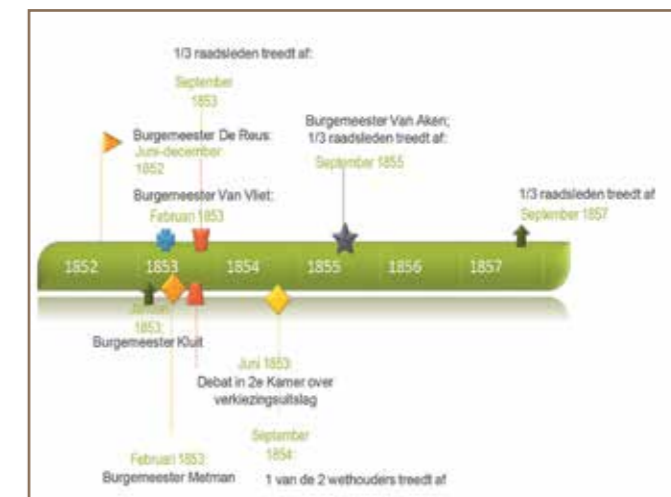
1/3 raadsleden treedt af:

September 1853

Burgemeester De Reus:
Juni-december 1852

Burgemeester Van Vliet:
Februari 1853

Burgemeester Van Aken;
1/3 raadsleden treedt af:
September 1855

1/3 raadsleden treedt af
September 1857

1852 1853 1854 1855 1856 1857

Januari 1853:
Burgemeester Kluit

Juni 1853:
Debat in 2e Kamer over verkiezingsuitslag

Februari 1853:
Burgemeester Metman

September 1854:
1 van de 2 wethouders treedt af